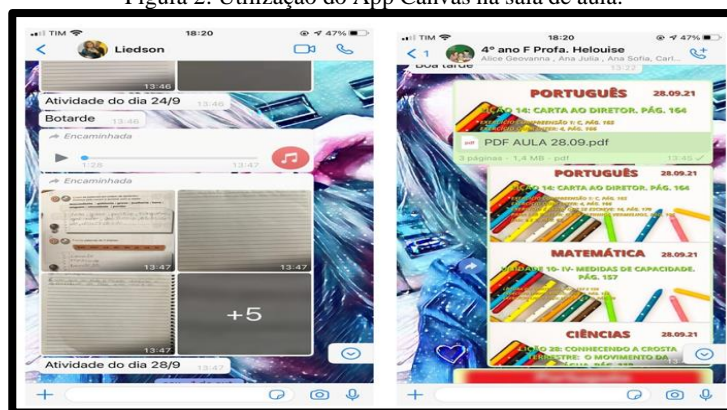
Figura 2: Utilização do App Canvas na sala de aula.

TIM 18:20 47%

Liedson

13:46

Atividade do dia 24/9 13:46

Botarde 13:46

Encaminhada

1:28 13:47

Encaminhada

13:47

13:47

13:47

+5

Atividade do dia 28/9 13:47

TIM 18:20 47%

1 4º ano F Profa. Helouise

Alice Geovanna, Ana Julia, Ana Sofia, Carl...

Boa tarde 13:22

PORTUGUÊS 28.09.21

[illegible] 14: CARTA AO DIRETOR. PÁG. 164

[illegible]

PDF AULA 28.09.pdf

3 páginas · 1,4 MB · pdf 13:45

PORTUGUÊS 28.09.21

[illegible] 14: CARTA AO DIRETOR. PÁG. 164

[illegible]

MATEMÁTICA 28.09.21

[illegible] 10- IV- MEDIDAS DE CAPACIDADE. PÁG. 157

CIÊNCIAS 28.09.21

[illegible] 28: CONHECENDO A CROSTA TERRESTRE: O MOVIMENTO DA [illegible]